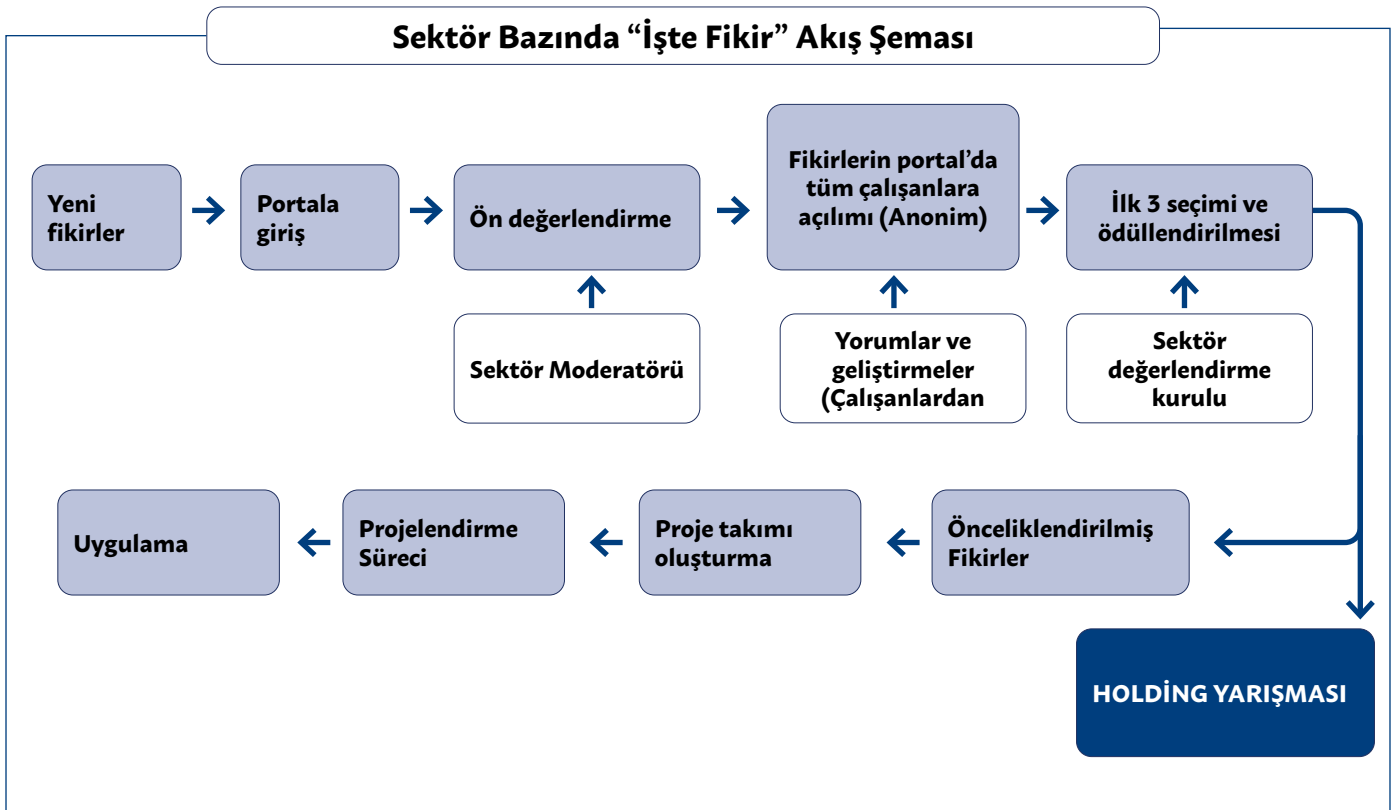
Sektör Bazında “İşte Fikir” Akış Şeması

Yeni fikirler

Portala giriş

Ön değerlendirme

Fikirlerin portal’da tüm çalışanlara açılımı (Anonim)

İlk 3 seçimi ve ödüllendirilmesi

Sektör Moderatörü

Yorumlar ve geliştirmeler (Çalışanlardan

Sektör değerlendirme kurulu

Uygulama

Projelendirme Süreci

Proje takımı oluşturma

Önceliklendirilmiş Fikirler

HOLDİNG YARIŞMASI